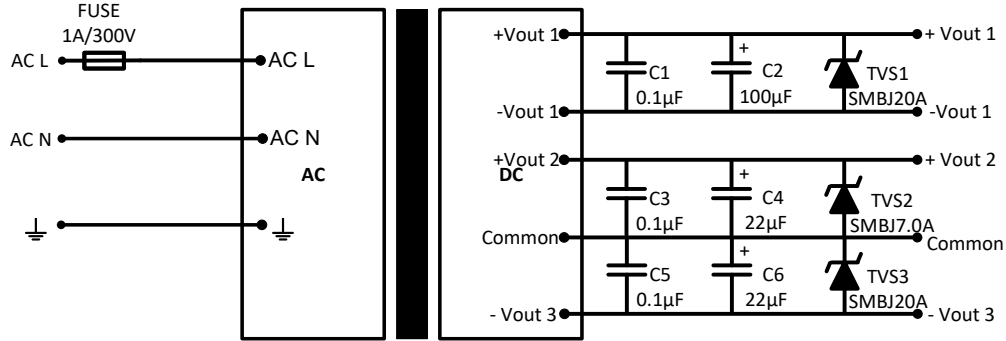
FUSE
1A/300V

AC L
AC L

AC N
AC N

AC

+Vout 1
C1
0.1µF
+
C2
100µF
TVS1
SMBJ20A
+ Vout 1
-Vout 1
-Vout 1

+Vout 2
DC
+ Vout 2
C3
0.1µF
+
C4
22µF
TVS2
SMBJ7.0A
Common
Common
C5
0.1µF
+
C6
22µF
TVS3
SMBJ20A
- Vout 3
- Vout 3